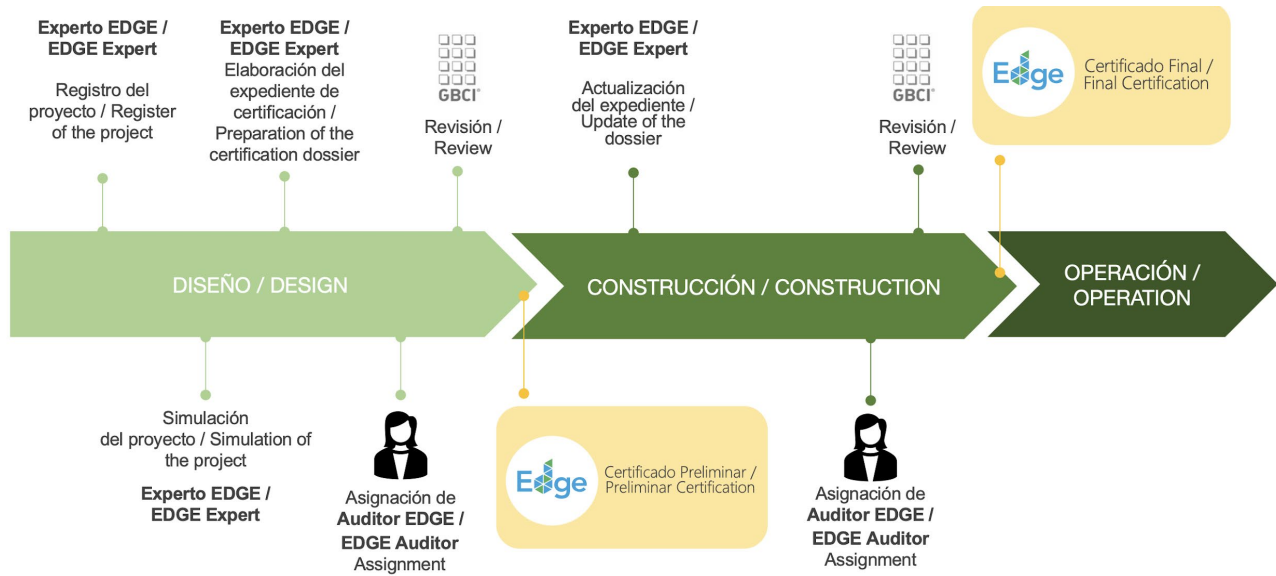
Experto EDGE / EDGE Expert

Registro del proyecto / Register of the project

Experto EDGE / EDGE Expert

Elaboración del expediente de certificación / Preparation of the certification dossier

GBCI

Revisión / Review

Experto EDGE / EDGE Expert

Actualización del expediente / Update of the dossier

GBCI

Revisión / Review

Edge

Certificado Final / Final Certification

DISEÑO / DESIGN

CONSTRUCCIÓN / CONSTRUCTION

OPERACIÓN / OPERATION

Simulación del proyecto / Simulation of the project

Experto EDGE / EDGE Expert

Asignación de Auditor EDGE / EDGE Auditor Assignment

Edge

Certificado Preliminar / Preliminar Certification

Asignación de Auditor EDGE / EDGE Auditor Assignment